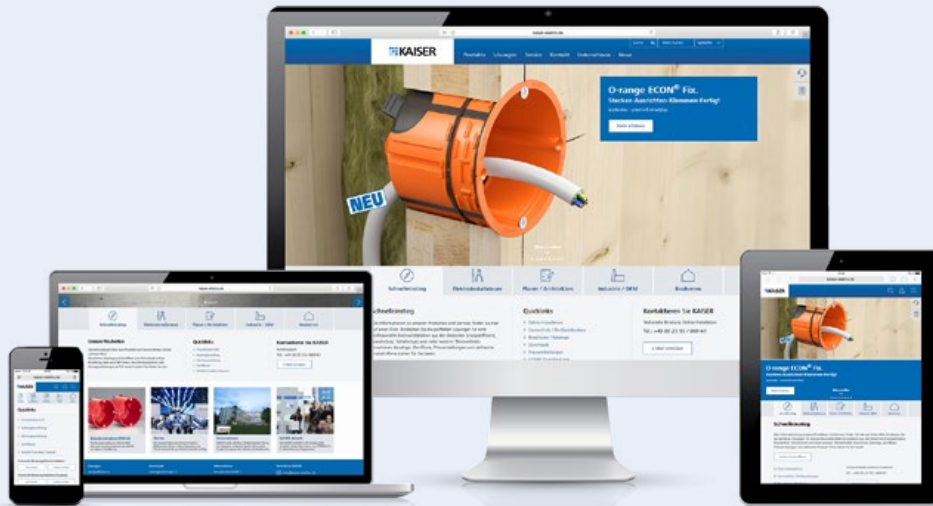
KAISER

Produkte Lösungen Service Kontakt Unternehmen News

O-range ECON® Fix.
Stecken Ausrichten Klemmen Fertig!

NEU

Schnellsuche
Elektroinstallateur
Planer / Architekten
Industrie / OEM
Baubranche

Schnellsuche

Quicklinks

Kontaktieren Sie KAISER

KAISER

O-range ECON® Fix.

Schnellsuche

KAISER

Quicklinks